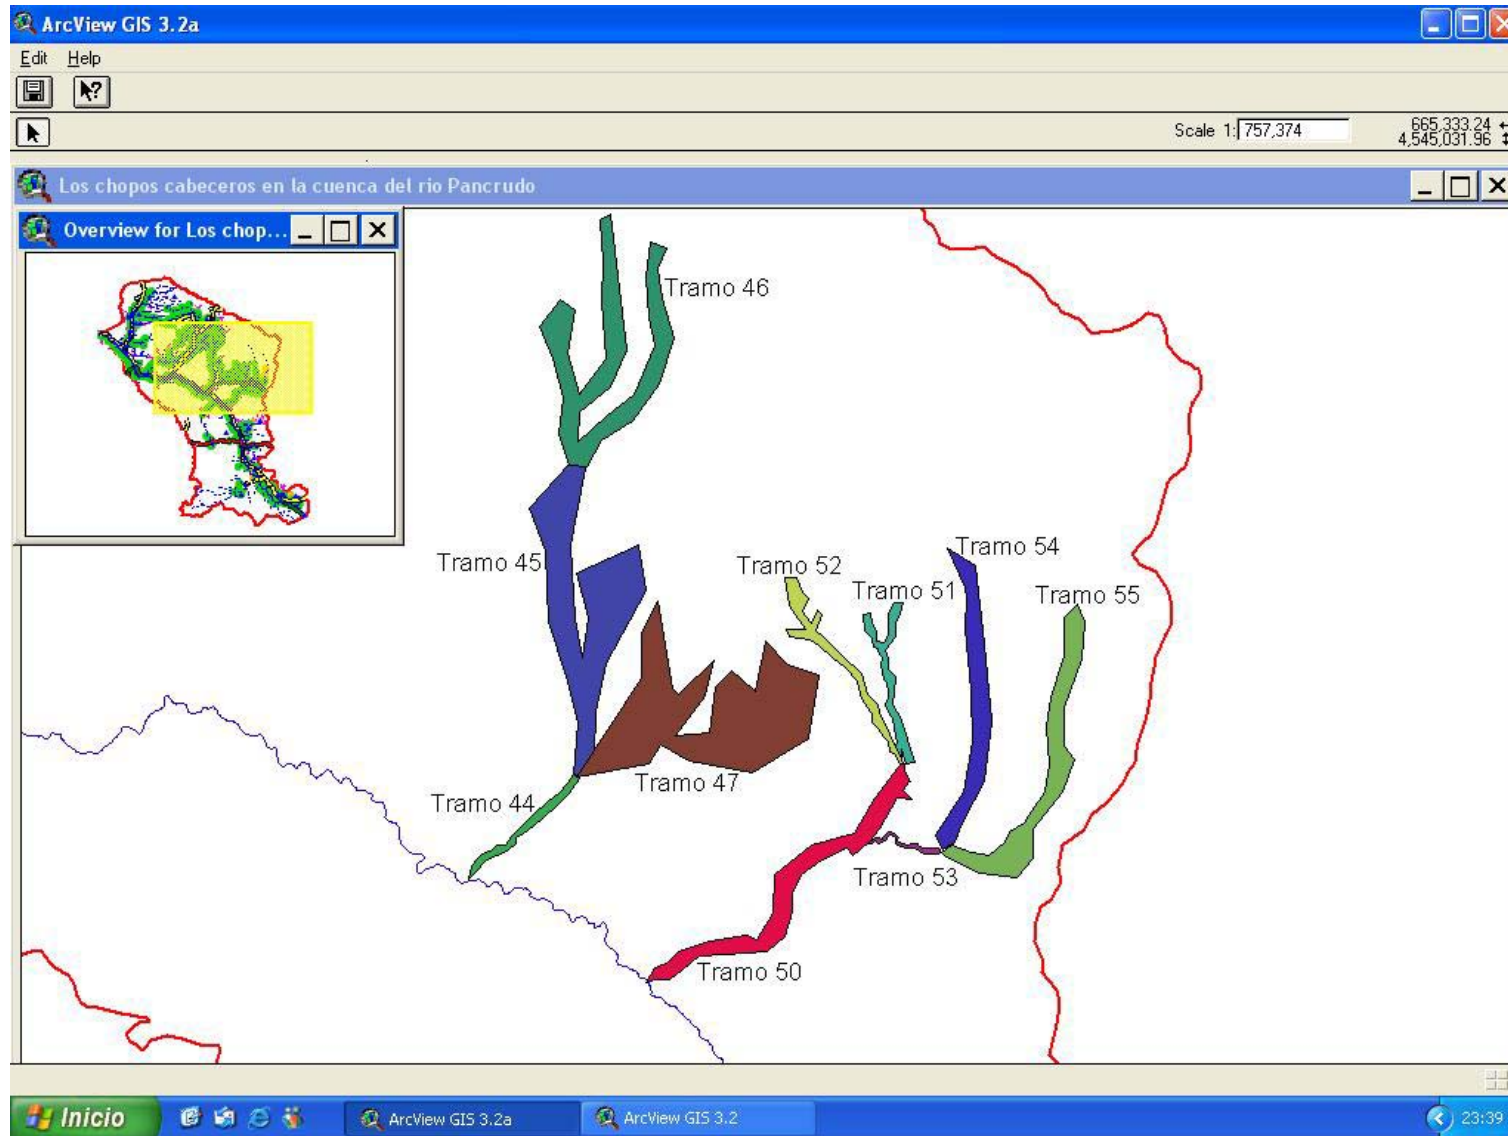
ArcView GIS 3.2a

Edit Help

Scale 1: 757,374

665,333.24
4,545,031.96

Los chopos cabeceros en la cuenca del rio Pancrudo

Overview for Los chop...

Tramo 46

Tramo 45

Tramo 52

Tramo 51

Tramo 54

Tramo 55

Tramo 47

Tramo 44

Tramo 53

Tramo 50

Inicio

ArcView GIS 3.2a

ArcView GIS 3.2

23:39